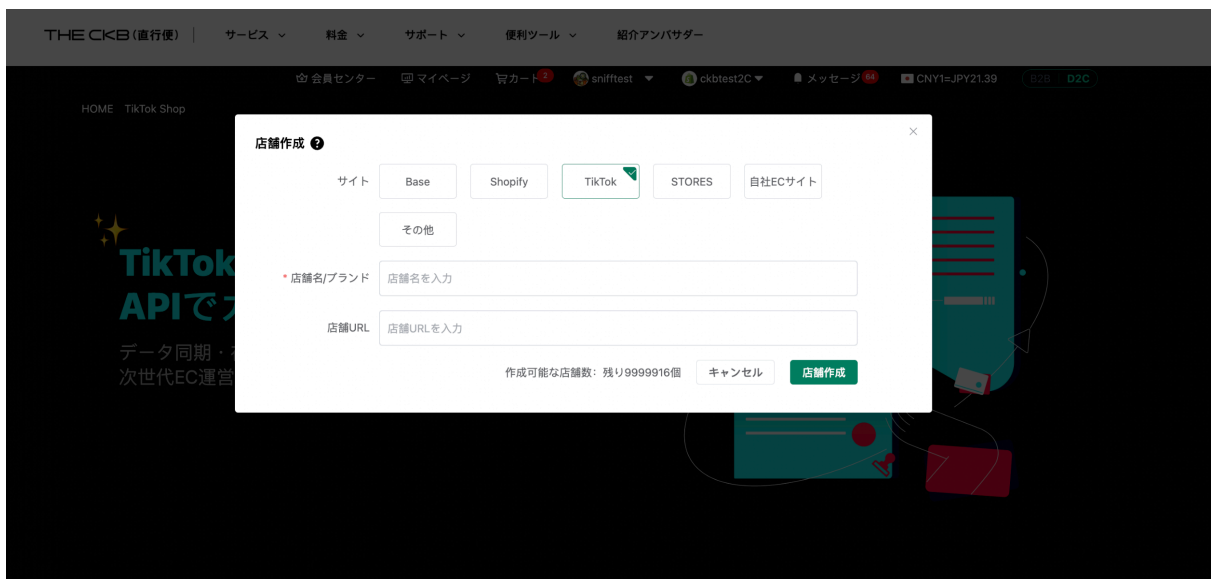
THE CKB(直行便) サービス 料金 サポート 便利ツール 紹介アンバサダー

会員センター マイページ カート 2 snifftest ckbtest2C メッセージ 64 CNY1=JPY21.39 B2B D2C

HOME TikTok Shop

TikTok
APIで

データ同期・
次世代EC運営

店舗作成

サイト Base Shopify TikTok STORES 自社ECサイト その他

* 店舗名/ブランド 店舗名を入力

店舗URL 店舗URLを入力

作成可能な店舗数：残り9999916個 キャンセル 店舗作成